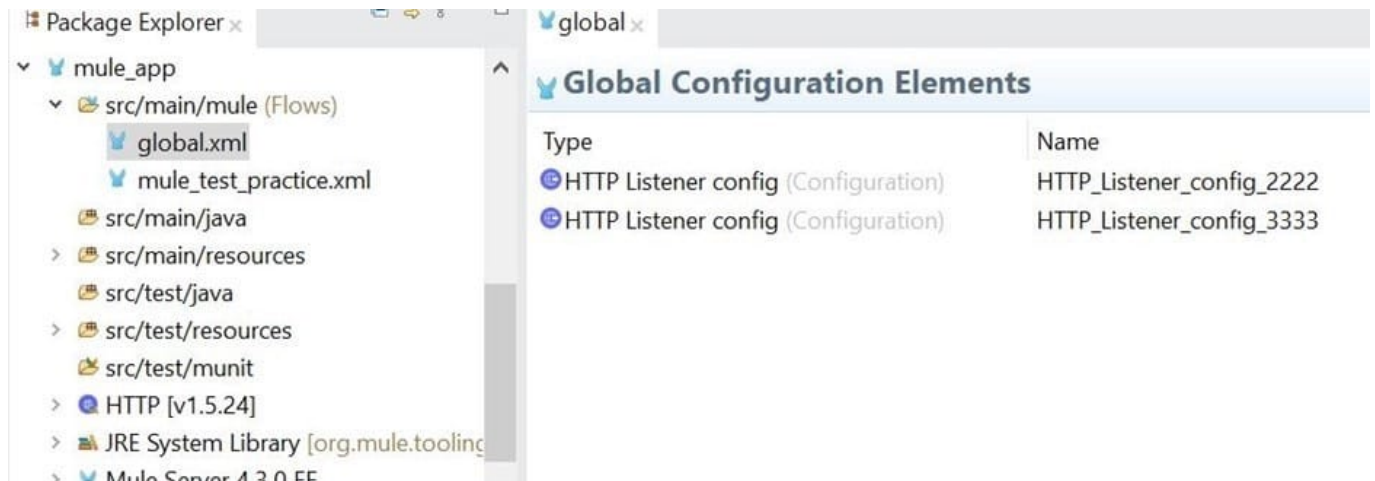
Package Explorer
mule_app
src/main/mule (Flows)
global.xml
mule_test_practice.xml
src/main/java
src/main/resources
src/test/java
src/test/resources
src/test/munit
HTTP [v1.5.24]
JRE System Library [org.mule.tooling
Mule Server 4.3.0 EE

global
Global Configuration Elements

| Type | Name |
|---|---|
| HTTP Listener config (Configuration) | HTTP_Listener_config_2222 |
| HTTP Listener config (Configuration) | HTTP_Listener_config_3333 |